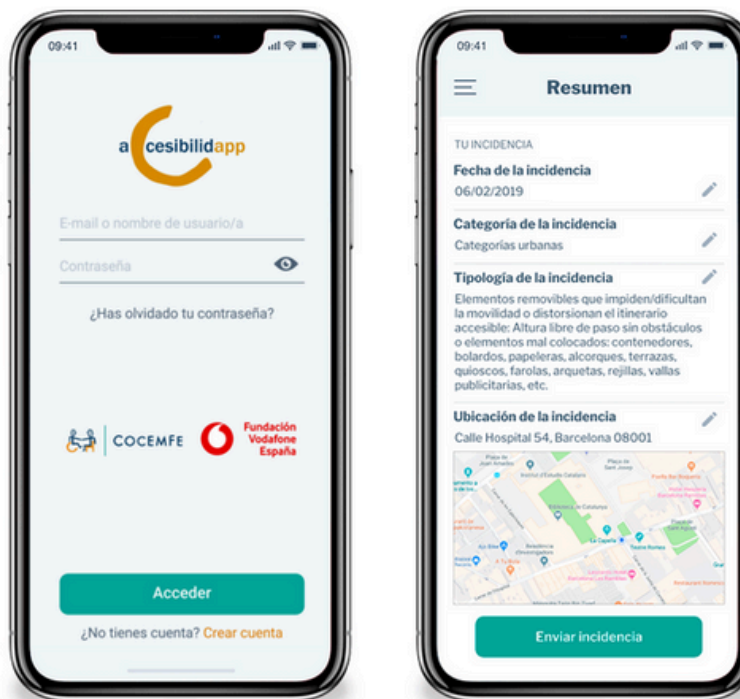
09:41

a cesibilidapp

E-mail o nombre de usuario/a

Contraseña

¿Has olvidado tu contraseña?

COCEMFE

Fundación Vodafone España

Acceder

¿No tienes cuenta? Crear cuenta

09:41

Resumen

TU INCIDENCIA

Fecha de la incidencia
06/02/2019

Categoría de la incidencia
Categorías urbanas

Tipología de la incidencia
Elementos removibles que impiden/dificultan la movilidad o distorsionan el itinerario accesible: Altura libre de paso sin obstáculos o elementos mal colocados: contenedores, bolardos, papeleras, alcorques, terrazas, quioscos, farolas, arquetas, rejillas, vallas publicitarias, etc.

Ubicación de la incidencia
Calle Hospital 54, Barcelona 08001

Enviar incidencia